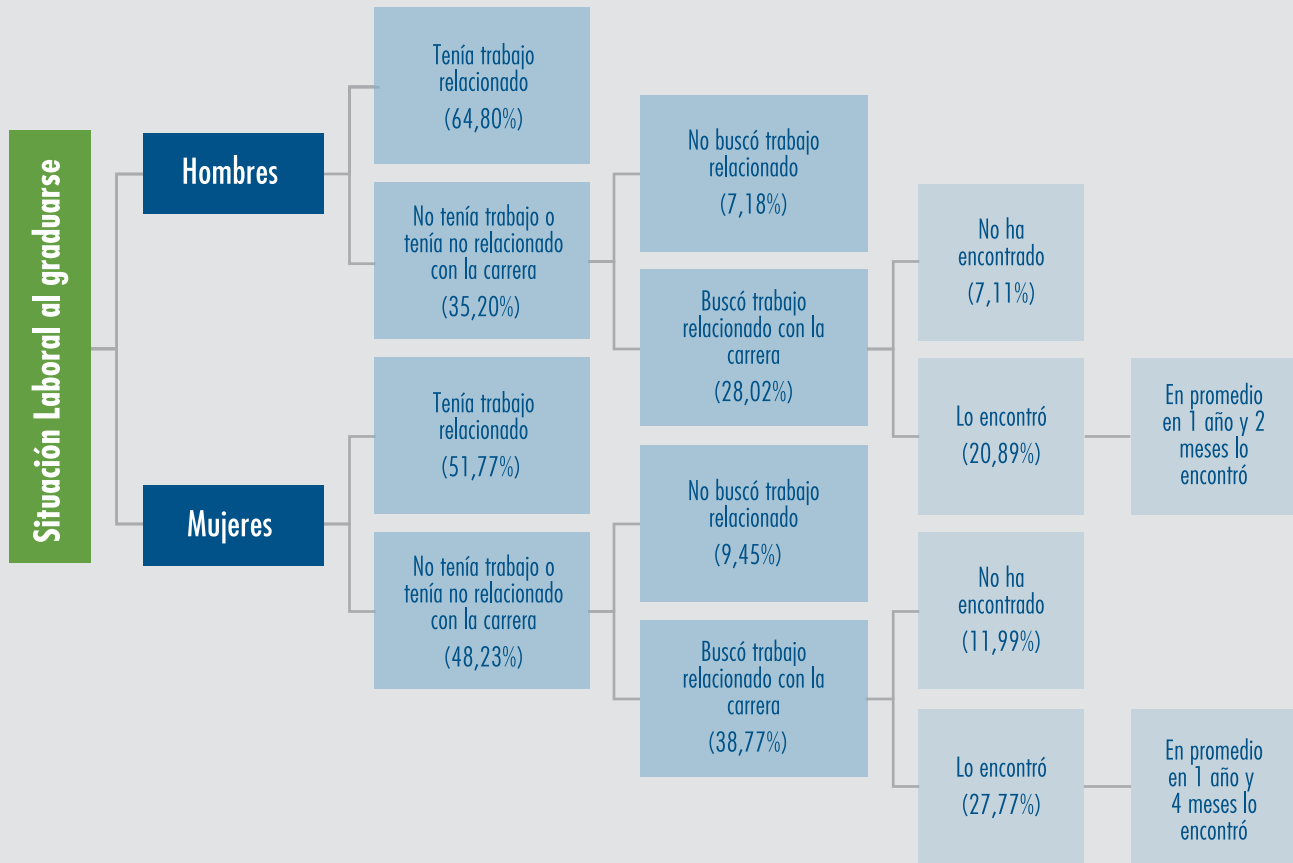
Situación Laboral al graduarse

Hombres

Tenía trabajo relacionado
(64,80%)

No tenía trabajo o tenía no relacionado con la carrera
(35,20%)

No buscó trabajo relacionado
(7,18%)

Buscó trabajo relacionado con la carrera
(28,02%)

No ha encontrado
(7,11%)

Lo encontró
(20,89%)

En promedio en 1 año y 2 meses lo encontró

Mujeres

Tenía trabajo relacionado
(51,77%)

No tenía trabajo o tenía no relacionado con la carrera
(48,23%)

No buscó trabajo relacionado
(9,45%)

Buscó trabajo relacionado con la carrera
(38,77%)

No ha encontrado
(11,99%)

Lo encontró
(27,77%)

En promedio en 1 año y 4 meses lo encontró